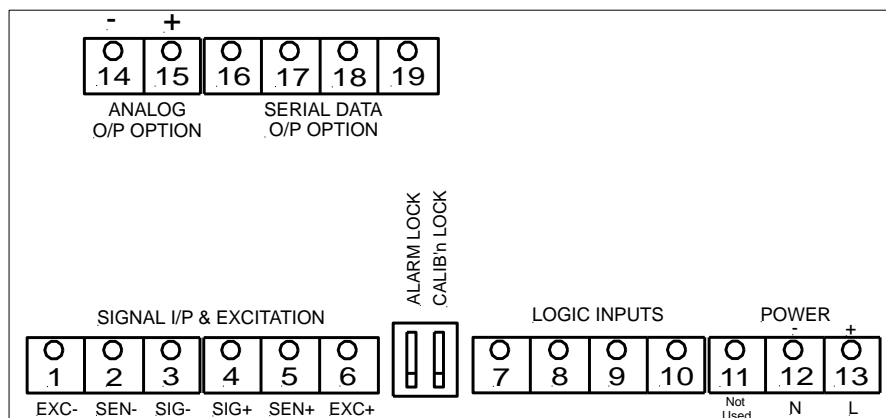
- +

14 15 16 17 18 19

ANALOG O/P OPTION

SERIAL DATA O/P OPTION

ALARM LOCK

CALIB'n LOCK

SIGNAL I/P & EXCITATION

LOGIC INPUTS

POWER

- +

1 2 3 4 5 6

7 8 9 10 11 12 13

EXC- SEN- SIG- SIG+ SEN+ EXC+

Not Used N L